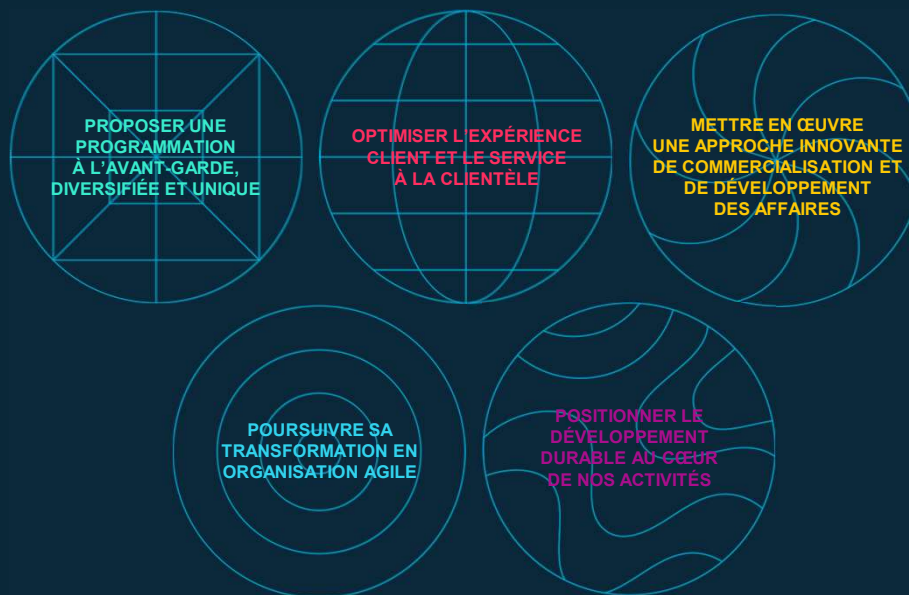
PROPOSER UNE PROGRAMMATION À L'AVANT-GARDE, DIVERSIFIÉE ET UNIQUE

OPTIMISER L'EXPÉRIENCE CLIENT ET LE SERVICE À LA CLIENTÈLE

METTRE EN ŒUVRE UNE APPROCHE INNOVANTE DE COMMERCIALISATION ET DE DÉVELOPPEMENT DES AFFAIRES

POURSUIVRE SA TRANSFORMATION EN ORGANISATION AGILE

POSITIONNER LE DÉVELOPPEMENT DURABLE AU CŒUR DE NOS ACTIVITÉS